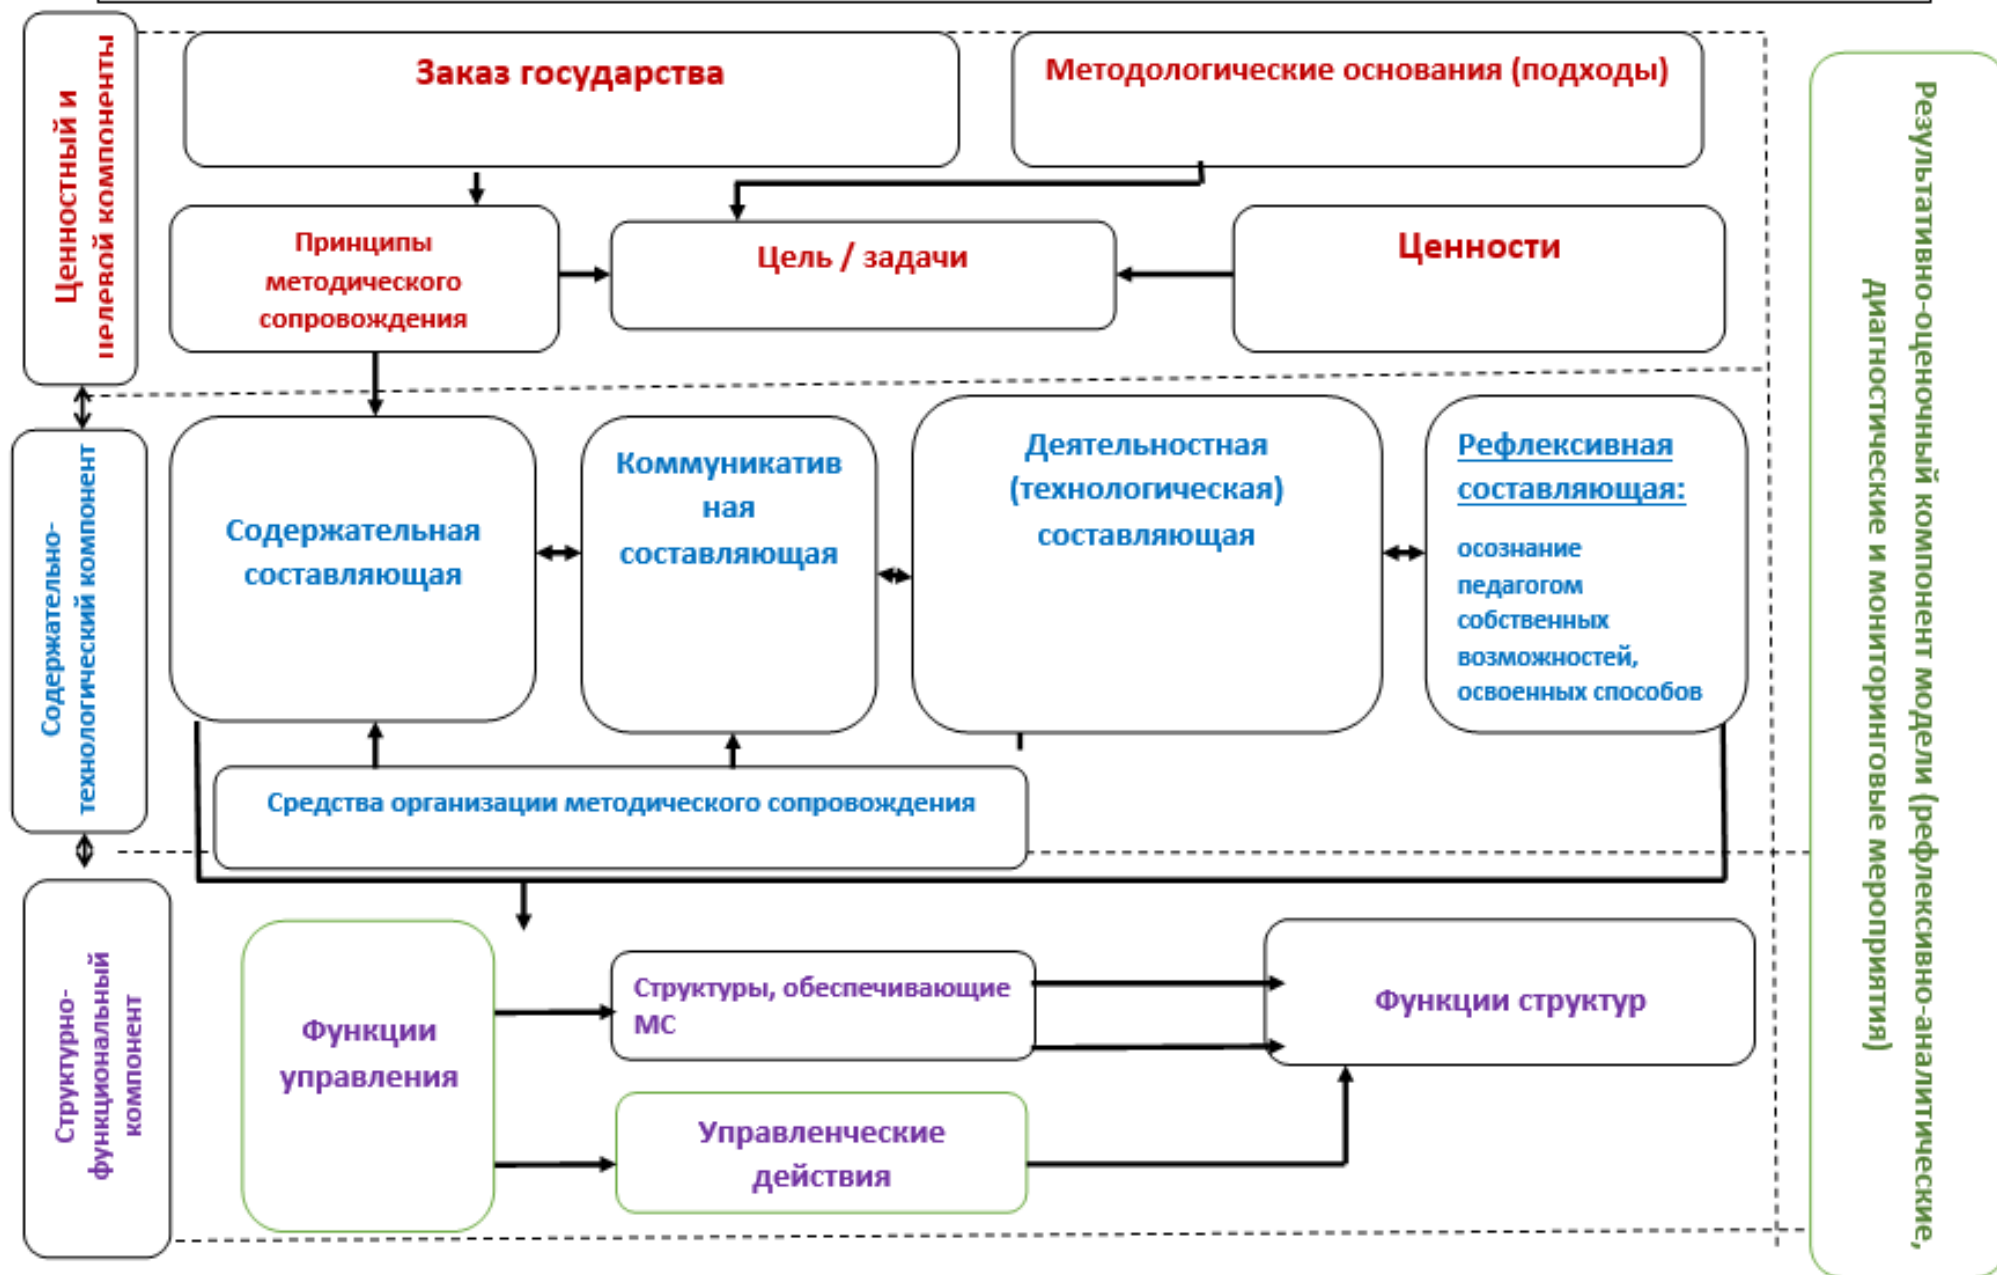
Ценностный и целевой компоненты

Заказ государства

Методологические основания (подходы)

Принципы методического сопровождения

Цель / задачи

Ценности

Содержательно-технологический компонент

Содержательная составляющая

Коммуникативная составляющая

Деятельностная (технологическая) составляющая

Рефлексивная составляющая:

осознание педагогом собственных возможностей, освоенных способов

Средства организации методического сопровождения

Структурно-функциональный компонент

Функции управления

Структуры, обеспечивающие МС

Функции структур

Управленческие действия

Результативно-оценочный компонент модели (рефлексивно-аналитические, диагностические и мониторинговые мероприятия)